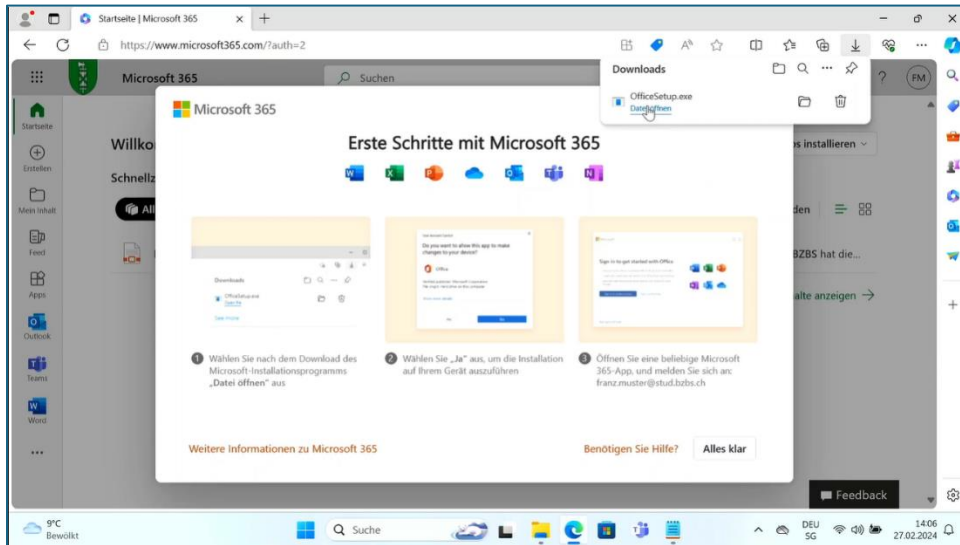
Startseite | Microsoft 365

https://www.microsoft365.com/?auth=2

Microsoft 365

Suchen

Downloads

OfficeSetup.exe
Datei öffnen

FM

Startseite

Erstellen

Mein Inhalt

Feed

Apps

Outlook

Teams

Word

Willko

Schnellz

Al

s installieren

den

BZBS hat die...

alte anzeigen →

Microsoft 365

Erste Schritte mit Microsoft 365

Downloads

OfficeSetup.exe
Open file

See more

Do you want to allow this app to make changes to your device?

Office

Yes

No

Sign in to get started with Office

1 Wählen Sie nach dem Download des Microsoft-Installationsprogramms „Datei öffnen" aus

2 Wählen Sie „Ja" aus, um die Installation auf Ihrem Gerät auszuführen

3 Öffnen Sie eine beliebige Microsoft 365-App, und melden Sie sich an: franz.muster@stud.bzbs.ch

Weitere Informationen zu Microsoft 365

Benötigen Sie Hilfe?

Alles klar

Feedback

9°C
Bewölkt

Suche

DEU
SG

14:06
27.02.2024